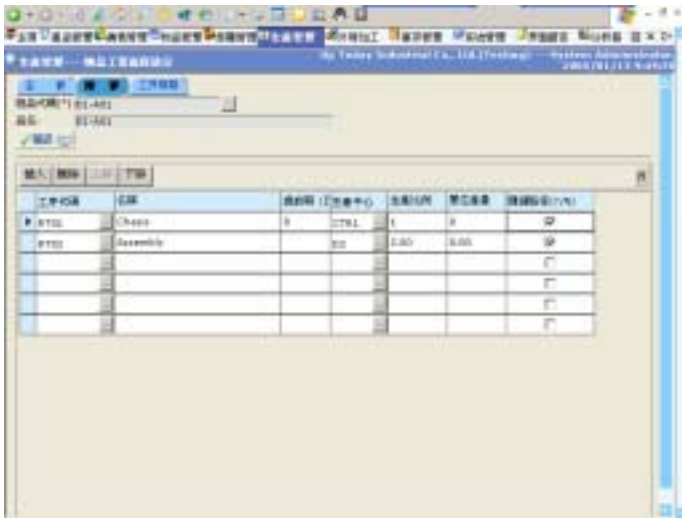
生產管理 — 物品工序路線設定

Hy Today Industrial Co., Ltd.(Testing) — System Administrator 2009/01/13 9:45:59

工序明細

物品代號(*) E1-A01
品名 E1-A01

插入 刪除 上移 下移

| 工序代碼 | 名稱 | 前置時間 | 生產中心 | 生產比例 | 單位產量 | 隱藏版本(Y/N) |
|---|---|---|---|---|---|---|
| PT01 | Chass | 0 | CTR1 | 1 | 0 | ☑ |
| PT02 | Assembly | | E1 | 0.60 | 0.00 | ☑ |
| | | | | | | ☐ |
| | | | | | | ☐ |
| | | | | | | ☐ |
| | | | | | | ☐ |